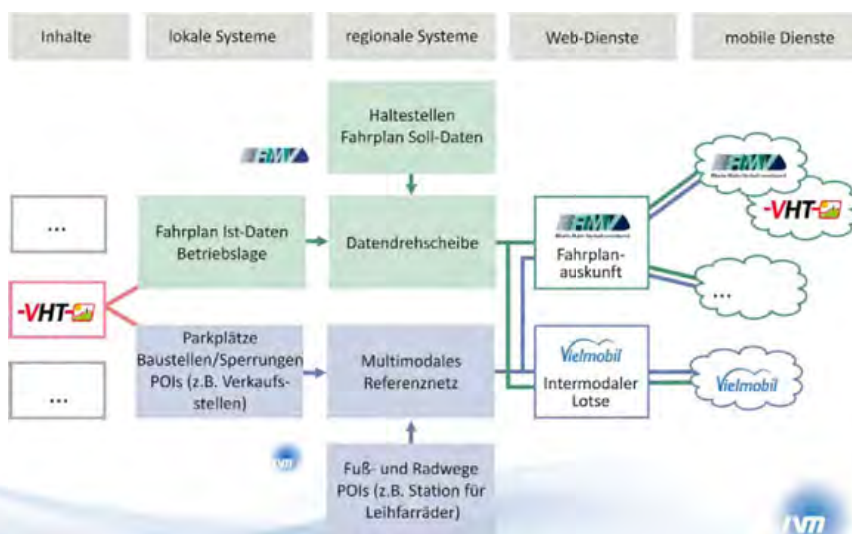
Inhalte

lokale Systeme

regionale Systeme

Web-Dienste

mobile Dienste

Haltestellen Fahrplan Soll-Daten

RMV

...

Fahrplan Ist-Daten Betriebslage

Datendrehscheibe

RMV

Fahrplanauskunft

RMV

-VHT-

-VHT-

...

...

Parkplätze Baustellen/Sperrungen POIs (z.B. Verkaufsstellen)

Multimodales Referenznetz

Vielmobil

Intermodaler Lotse

Vielmobil

...

ivm

Fuß- und Radwege POIs (z.B. Station für Leihfahrräder)

ivm